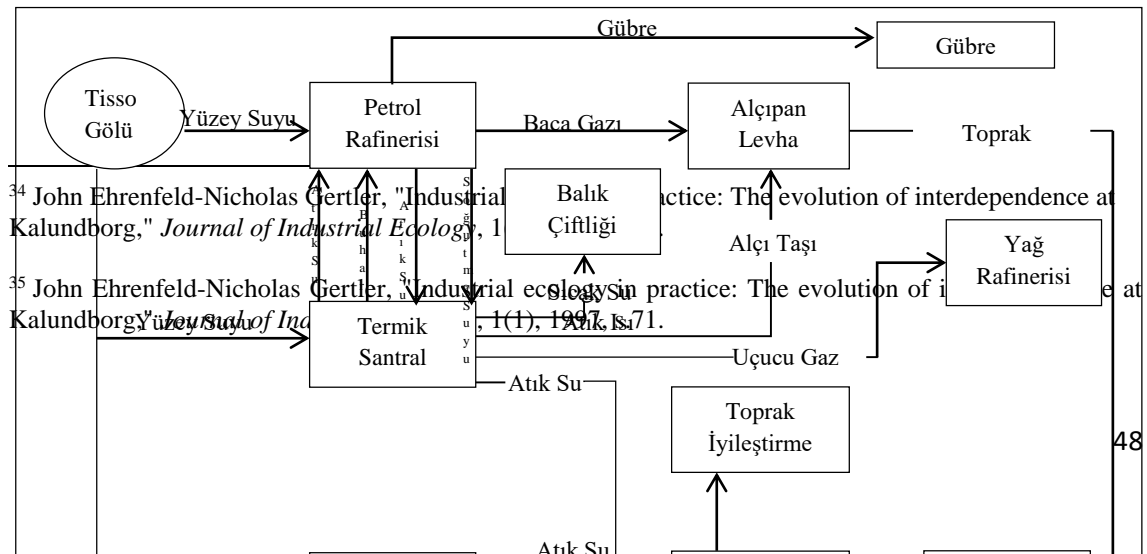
Gübre

Gübre

Tisso Gölü

Yüzey Suyu

Petrol Rafinerisi

Baca Gazı

Alçıpan Levha

Toprak

$^{34}$ John Ehrenfeld-Nicholas Gertler, "Industrial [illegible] practice: The evolution of interdependence at Kalundborg," *Journal of Industrial Ecology*, 1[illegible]

Balık Çiftliği

Alçı Taşı

Yağ Rafinerisi

$^{35}$ John Ehrenfeld-Nicholas Gertler, "Industrial ecology in practice: The evolution of i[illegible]e at Kalundborg," *Journal of Ind*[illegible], 1(1), 1997, s.71.

Sıcak Su

Yüzey Suyu

Termik Santral

Atık Isı

Uçucu Gaz

Atık Su

Toprak İyileştirme

48

Atık Su